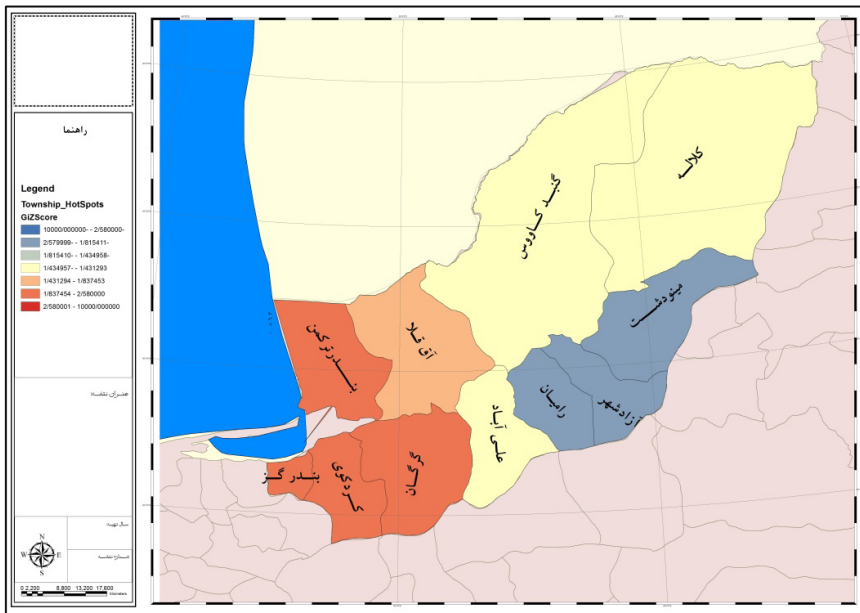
راهنما

Legend
Township_HotSpots
GiZScore
10000/000000- - 2/580000-
2/579999- - 1/815411-
1/815410- - 1/434958-
1/434957- - 1/431293
1/431294 - 1/837453
1/837454 - 2/580000
2/580001 - 10000/000000

عنوان نقشه

سال تهیه

مقیاس نقشه

0 2,200 8,800 13,200 17,600 Kilometers

کلاله
گنبد کاووس
مینودشت
آزادشهر
رامیان
علی آباد
آق قلا
بندر ترکمن
گرگان
کردکوی
بندر گز